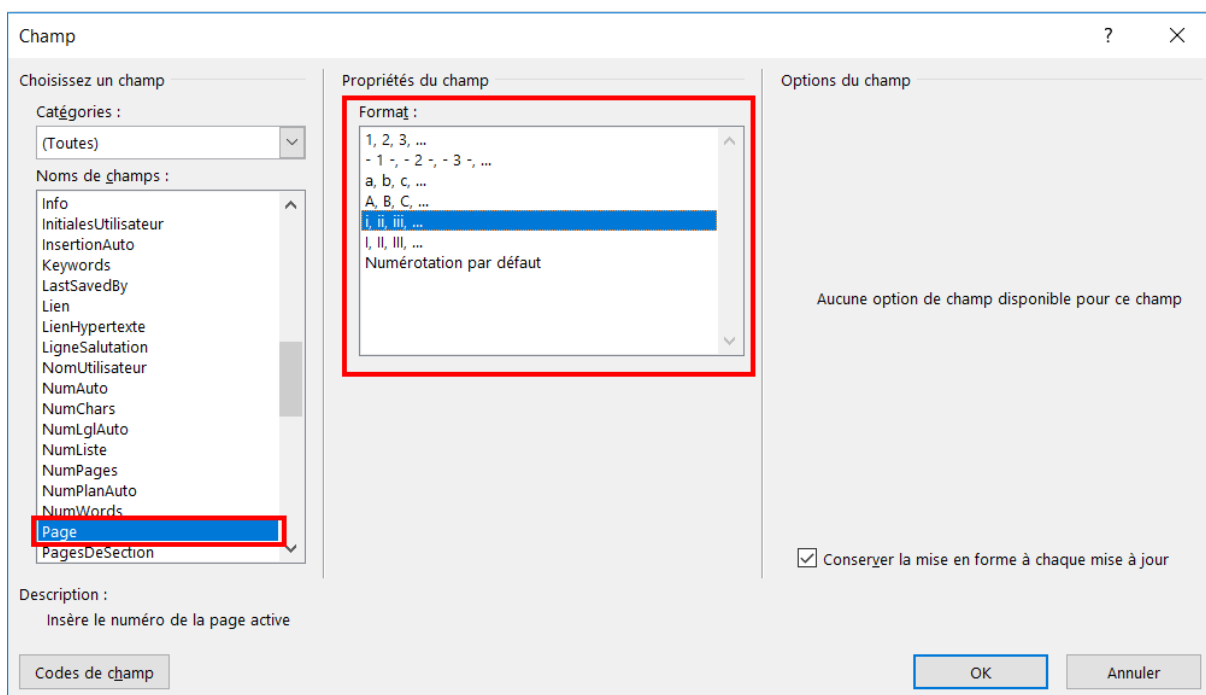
Champ

?

Choisissez un champ

Catégories :

(Toutes)

Noms de champs :

Info
InitialesUtilisateur
InsertionAuto
Keywords
LastSavedBy
Lien
LienHypertexte
LigneSalutation
NomUtilisateur
NumAuto
NumChars
NumLglAuto
NumListe
NumPages
NumPlanAuto
NumWords
Page
PagesDeSection

Propriétés du champ

Format :

1, 2, 3, ...
- 1 -, - 2 -, - 3 -, ...
a, b, c, ...
A, B, C, ...
i, ii, iii, ...
I, II, III, ...
Numérotation par défaut

Options du champ

Aucune option de champ disponible pour ce champ

Conserver la mise en forme à chaque mise à jour

Description :

Insère le numéro de la page active

Codes de champ

OK

Annuler